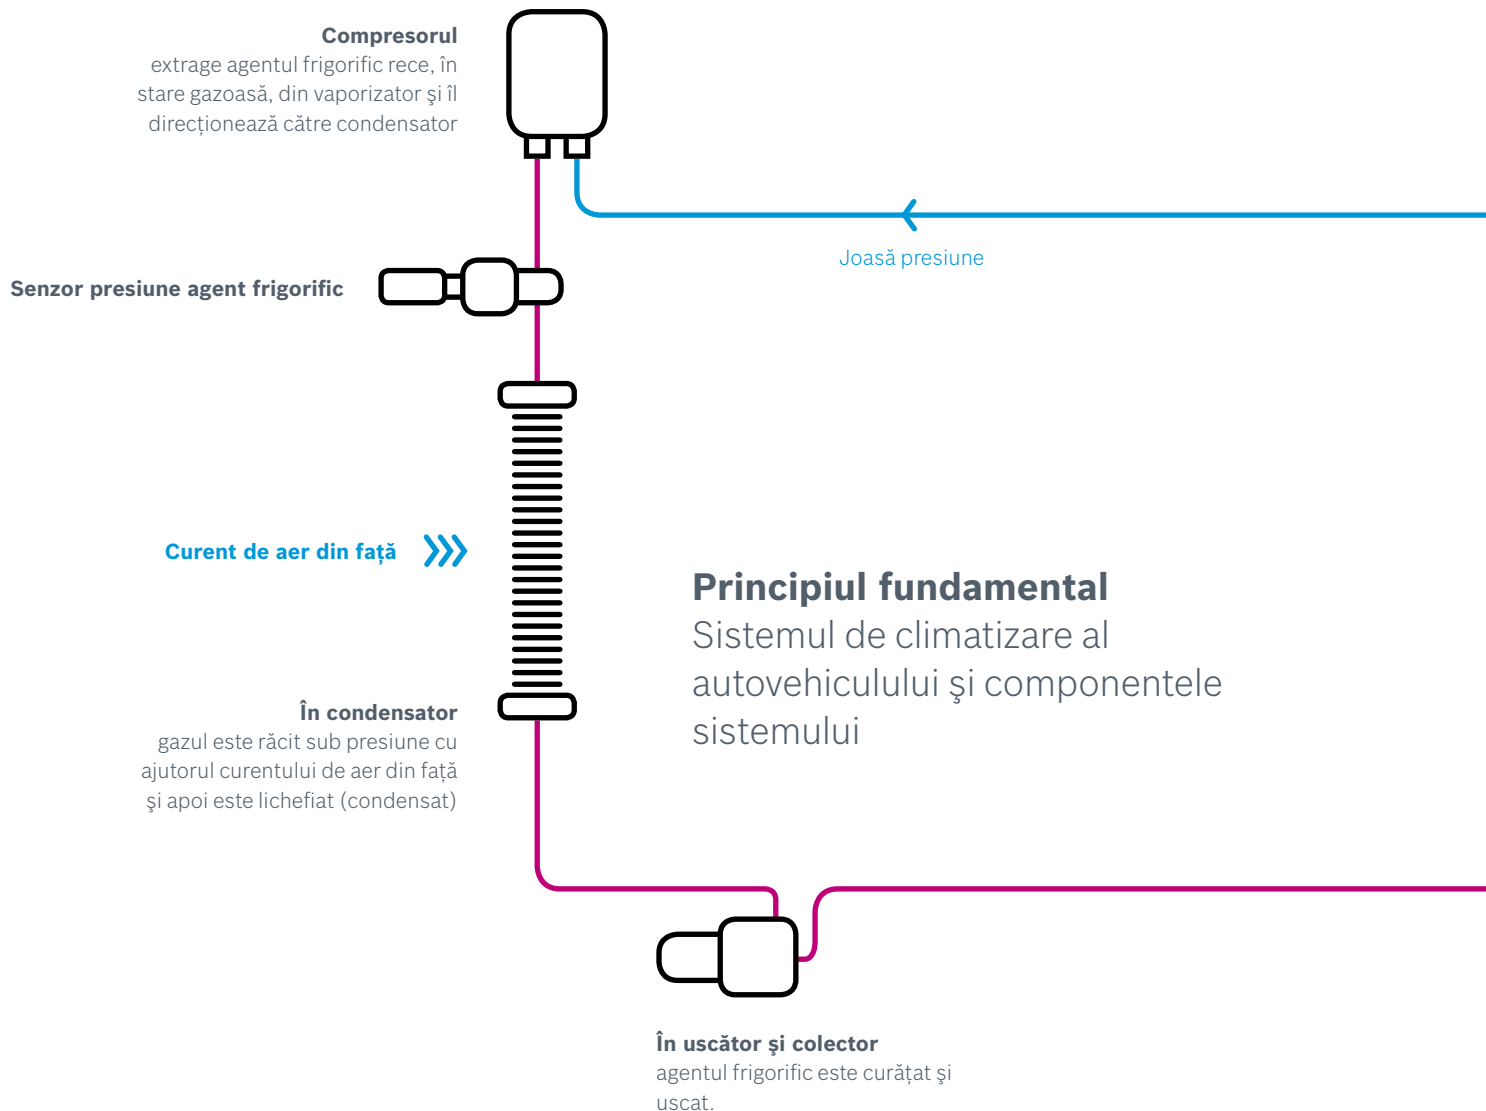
Compresorul
extrage agentul frigorific rece, în stare gazoasă, din vaporizator şi îl direcţionează către condensator

Joasă presiune

Senzor presiune agent frigorific

Curent de aer din faţă

Principiul fundamental
Sistemul de climatizare al autovehiculului şi componentele sistemului

În condensator
gazul este răcit sub presiune cu ajutorul curentului de aer din faţă şi apoi este lichefiat (condensat)

În uscător şi colector
agentul frigorific este curăţat şi uscat.